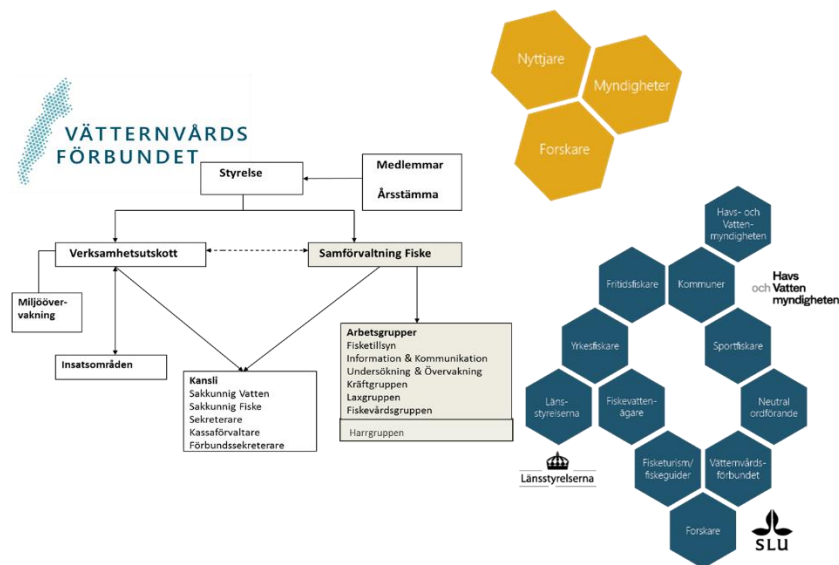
VÄTTERNVÅRDS FÖRBUNDET

Styrelse

Medlemmar

Årsstämma

Verksamhetsutskott

Samförvaltning Fiske

Miljööver-vakning

Insatsområden

Kansli
Sakkunnig Vatten
Sakkunnig Fiske
Sekreterare
Kassaförvaltare
Förbundssekreterare

Arbetsgrupper
Fisketillsyn
Information & Kommunikation
Undersökning & Övervakning
Kräftgruppen
Laxgruppen
Fiskevårdsgruppen

Harrgruppen

Nyttjare

Myndigheter

Forskare

Havs- och Vatten-myndigheten

Fritidsfiskare

Kommuner

Havs och Vatten myndigheten

Yrkesfiskare

Sportfiskare

Läns-styrelserna

Fiskevatten-ägare

Neutral ordförande

Länsstyrelserna

Fisketurism/ fiskeguider

Vätternvårds-förbundet

Forskare

SLU